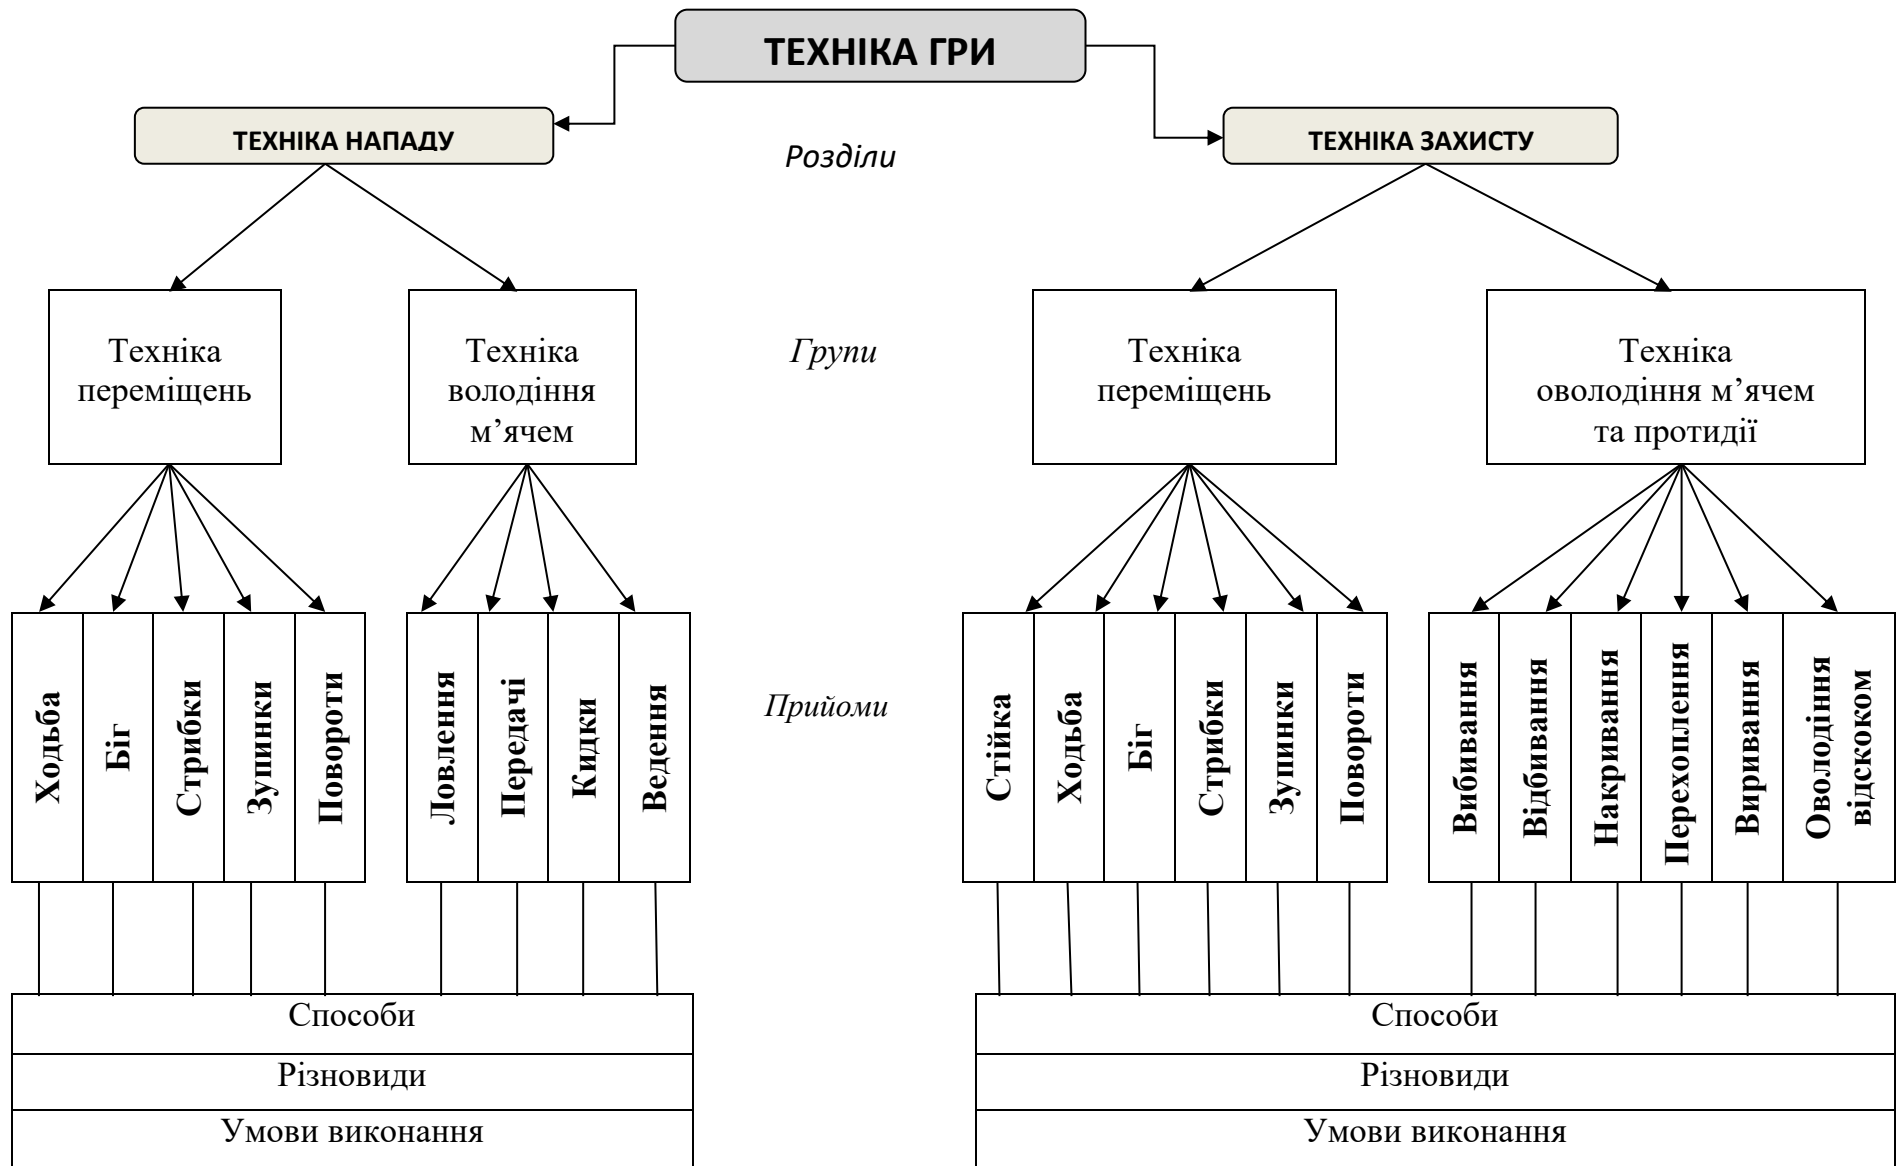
ТЕХНІКА ГРИ

ТЕХНІКА НАПАДУ

Розділи

ТЕХНІКА ЗАХИСТУ

Техніка переміщень

Техніка володіння м’ячем

Групи

Техніка переміщень

Техніка оволодіння м’ячем та протидії

Ходьба

Біг

Стрибки

Зупинки

Повороти

Ловлення

Передачі

Кидки

Ведення

Прийоми

Стійка

Ходьба

Біг

Стрибки

Зупинки

Повороти

Вибивання

Відбивання

Накривання

Перехоплення

Виривання

Оволодіння відскоком

Способи

Різновиди

Умови виконання

Способи

Різновиди

Умови виконання